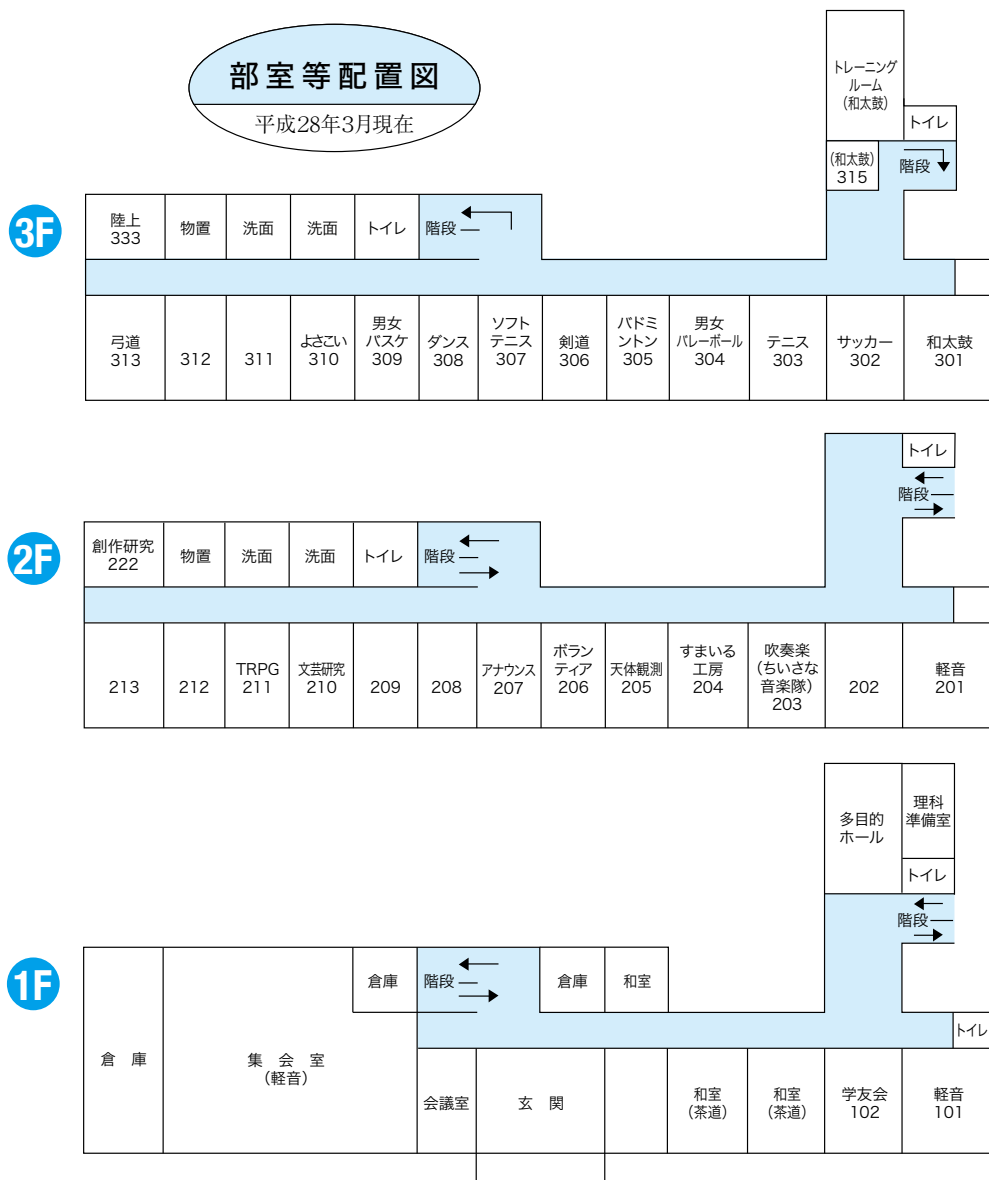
部室等配置図
平成28年3月現在

トレーニングルーム（和太鼓）
トイレ
（和太鼓）315
階段

3F
陸上 333
物置
洗面
洗面
トイレ
階段

弓道 313
312
311
よさこい 310
男女バスケ 309
ダンス 308
ソフトテニス 307
剣道 306
バドミントン 305
男女バレーボール 304
テニス 303
サッカー 302
和太鼓 301

2F
トイレ
階段
創作研究 222
物置
洗面
洗面
トイレ
階段

213
212
TRPG 211
文芸研究 210
209
208
アナウンス 207
ボランティア 206
天体観測 205
すまいる工房 204
吹奏楽（ちいさな音楽隊）203
202
軽音 201

1F
多目的ホール
理科準備室
トイレ
階段
倉庫
集会室（軽音）
倉庫
階段
倉庫
和室
トイレ
会議室
玄関
和室（茶道）
和室（茶道）
学友会 102
軽音 101